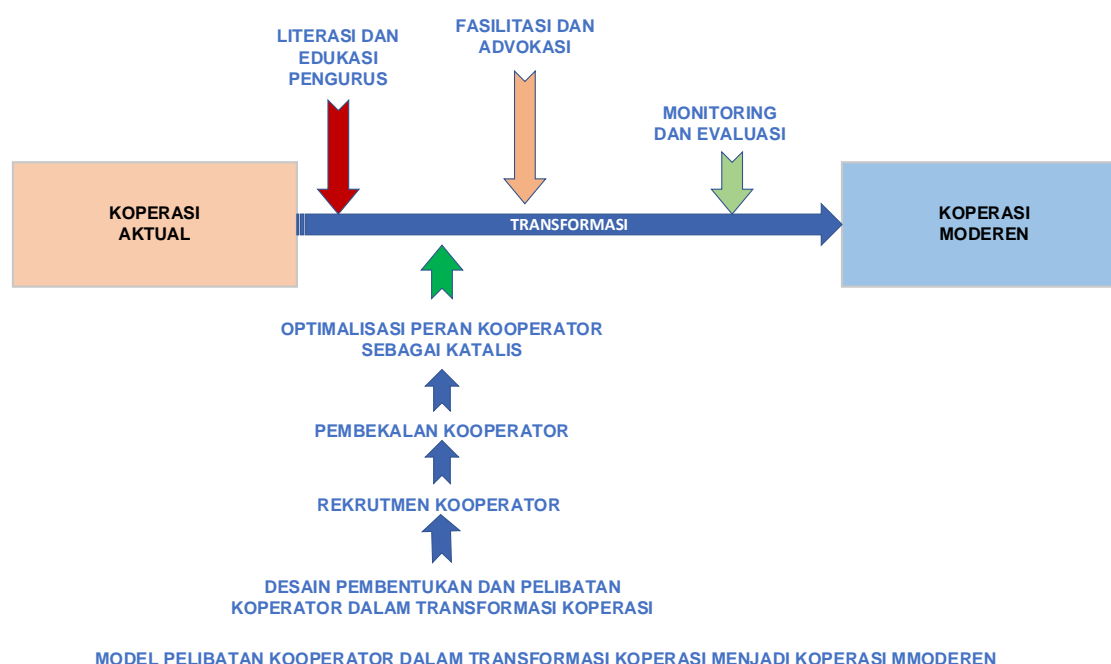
LITERASI DAN EDUKASI PENGURUS

FASILITASI DAN ADVOKASI

MONITORING DAN EVALUASI

KOPERASI AKTUAL

TRANSFORMASI

KOPERASI MODEREN

OPTIMALISASI PERAN KOOPERATOR SEBAGAI KATALIS

PEMBEKALAN KOOPERATOR

REKRUTMEN KOOPERATOR

DESAIN PEMBENTUKAN DAN PELIBATAN KOPERATOR DALAM TRANSFORMASI KOPERASI

MODEL PELIBATAN KOOPERATOR DALAM TRANSFORMASI KOPERASI MENJADI KOPERASI MMODEREN